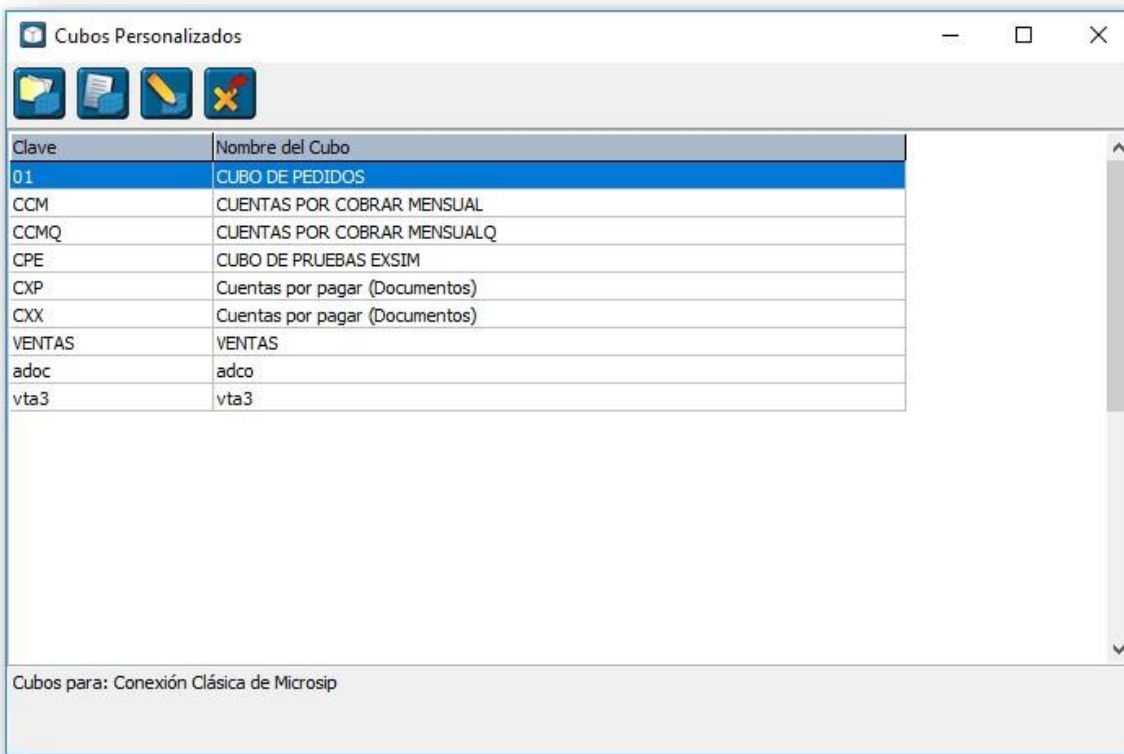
Cubos Personalizados

| Clave | Nombre del Cubo |
|---|---|
| 01 | CUBO DE PEDIDOS |
| CCM | CUENTAS POR COBRAR MENSUAL |
| CCMQ | CUENTAS POR COBRAR MENSUALQ |
| CPE | CUBO DE PRUEBAS EXSIM |
| CXP | Cuentas por pagar (Documentos) |
| CXX | Cuentas por pagar (Documentos) |
| VENTAS | VENTAS |
| adoc | adco |
| vta3 | vta3 |

Cubos para: Conexión Clásica de Microsip